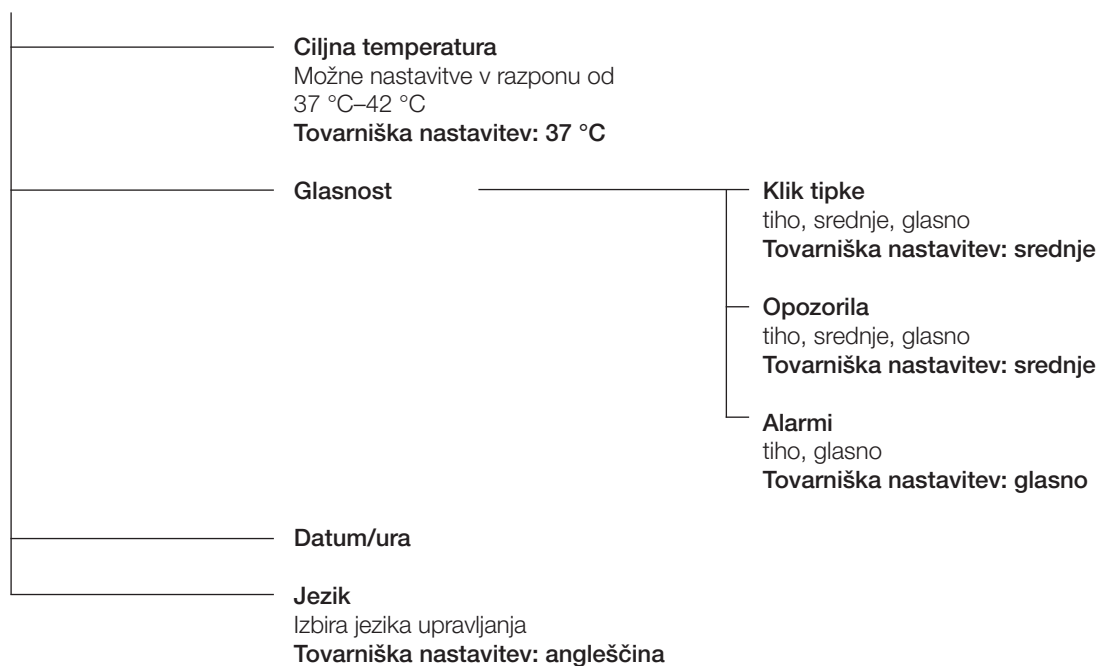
Ciljna temperatura
Možne nastavitve v razponu od 37 °C–42 °C
**Tovarniška nastavitev: 37 °C**

Glasnost

Klik tipke
tiho, srednje, glasno
**Tovarniška nastavitev: srednje**

Opozorila
tiho, srednje, glasno
**Tovarniška nastavitev: srednje**

Alarmi
tiho, glasno
**Tovarniška nastavitev: glasno**

Datum/ura

Jezik
Izbira jezika upravljanja
**Tovarniška nastavitev: angleščina**